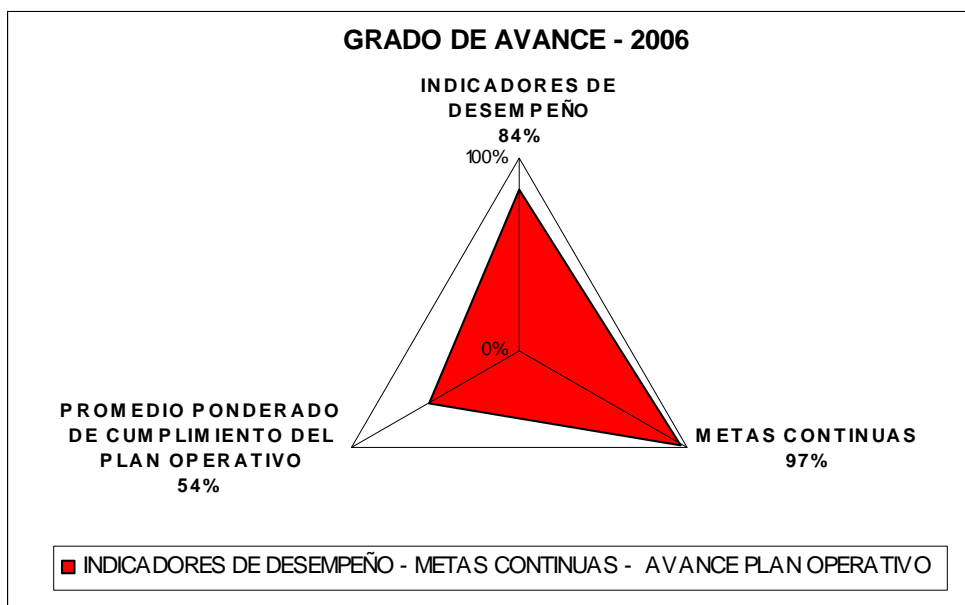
GRADO DE AVANCE - 2006

INDICADORES DE DESEMPEÑO
84%

100%

0%

PROMEDIO PONDERADO DE CUMPLIMIENTO DEL PLAN OPERATIVO
54%

METAS CONTINUAS
97%

INDICADORES DE DESEMPEÑO - METAS CONTINUAS - AVANCE PLAN OPERATIVO